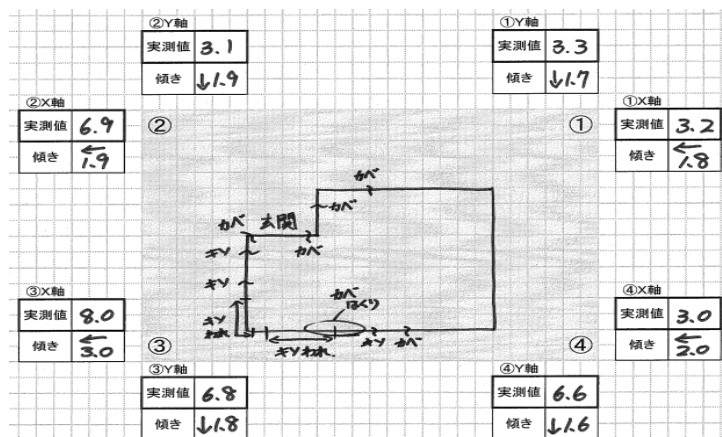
②Y軸

| 実測値 | 3.1 |
|---|---|
| 傾き | ↓1.9 |

①Y軸

| 実測値 | 3.3 |
|---|---|
| 傾き | ↓1.7 |

②X軸

| 実測値 | 6.9 |
|---|---|
| 傾き | ← 1.9 |

①X軸

| 実測値 | 3.2 |
|---|---|
| 傾き | ← 1.8 |

②

①

カベ

カベ

カベ 玄関

カベ

キソ

キソ

カベ はくり

キソ われ

キソわれ

キソ

カベ

③X軸

| 実測値 | 8.0 |
|---|---|
| 傾き | ← 3.0 |

④X軸

| 実測値 | 3.0 |
|---|---|
| 傾き | ← 2.0 |

③

④

③Y軸

| 実測値 | 6.8 |
|---|---|
| 傾き | ↓1.8 |

④Y軸

| 実測値 | 6.6 |
|---|---|
| 傾き | ↓1.6 |